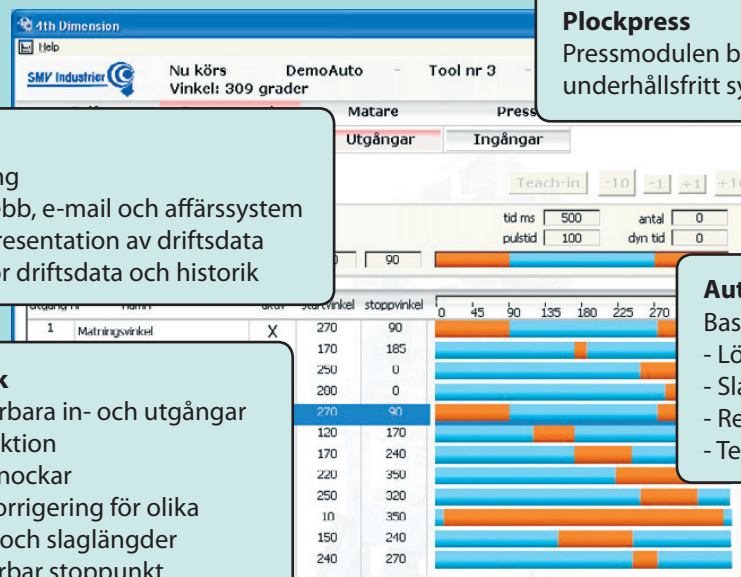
4th Dimension

Help

SMV Industrier

Nu körs DemoAuto - Tool nr 3 -

Vinkel: 309 grader

Plockpress

Pressmodulen b

underhållsfritt sy

Matare Press

Utgångar Ingångar

ng

bb, e-mail och affärssystem

resentation av driftsdata

or driftsdata och historik

Teach-in -10 -1 +1 +1

tid ms 500 antal 0

pulstid 100 dyn tid 0

90

Aut

Bas

- Lö

- Sla

- Re

- Te

aktiv startvinkel stoppvinkel 0 45 90 135 180 225 270

| | | | | |
|---|---|---|---|---|
| 1 | Matningsvinkel | X | 270 | 90 |
| | | | 170 | 185 |
| | | | 250 | 0 |
| | | | 200 | 0 |
| | | | 270 | 90 |
| | | | 120 | 170 |
| | | | 170 | 240 |
| | | | 220 | 350 |
| | | | 250 | 320 |
| | | | 10 | 350 |
| | | | 150 | 240 |
| | | | 240 | 270 |

k

rbara in- och utgångar

ktion

nockar

orrigering för olika

och slaglängder

rbar stoppunkt